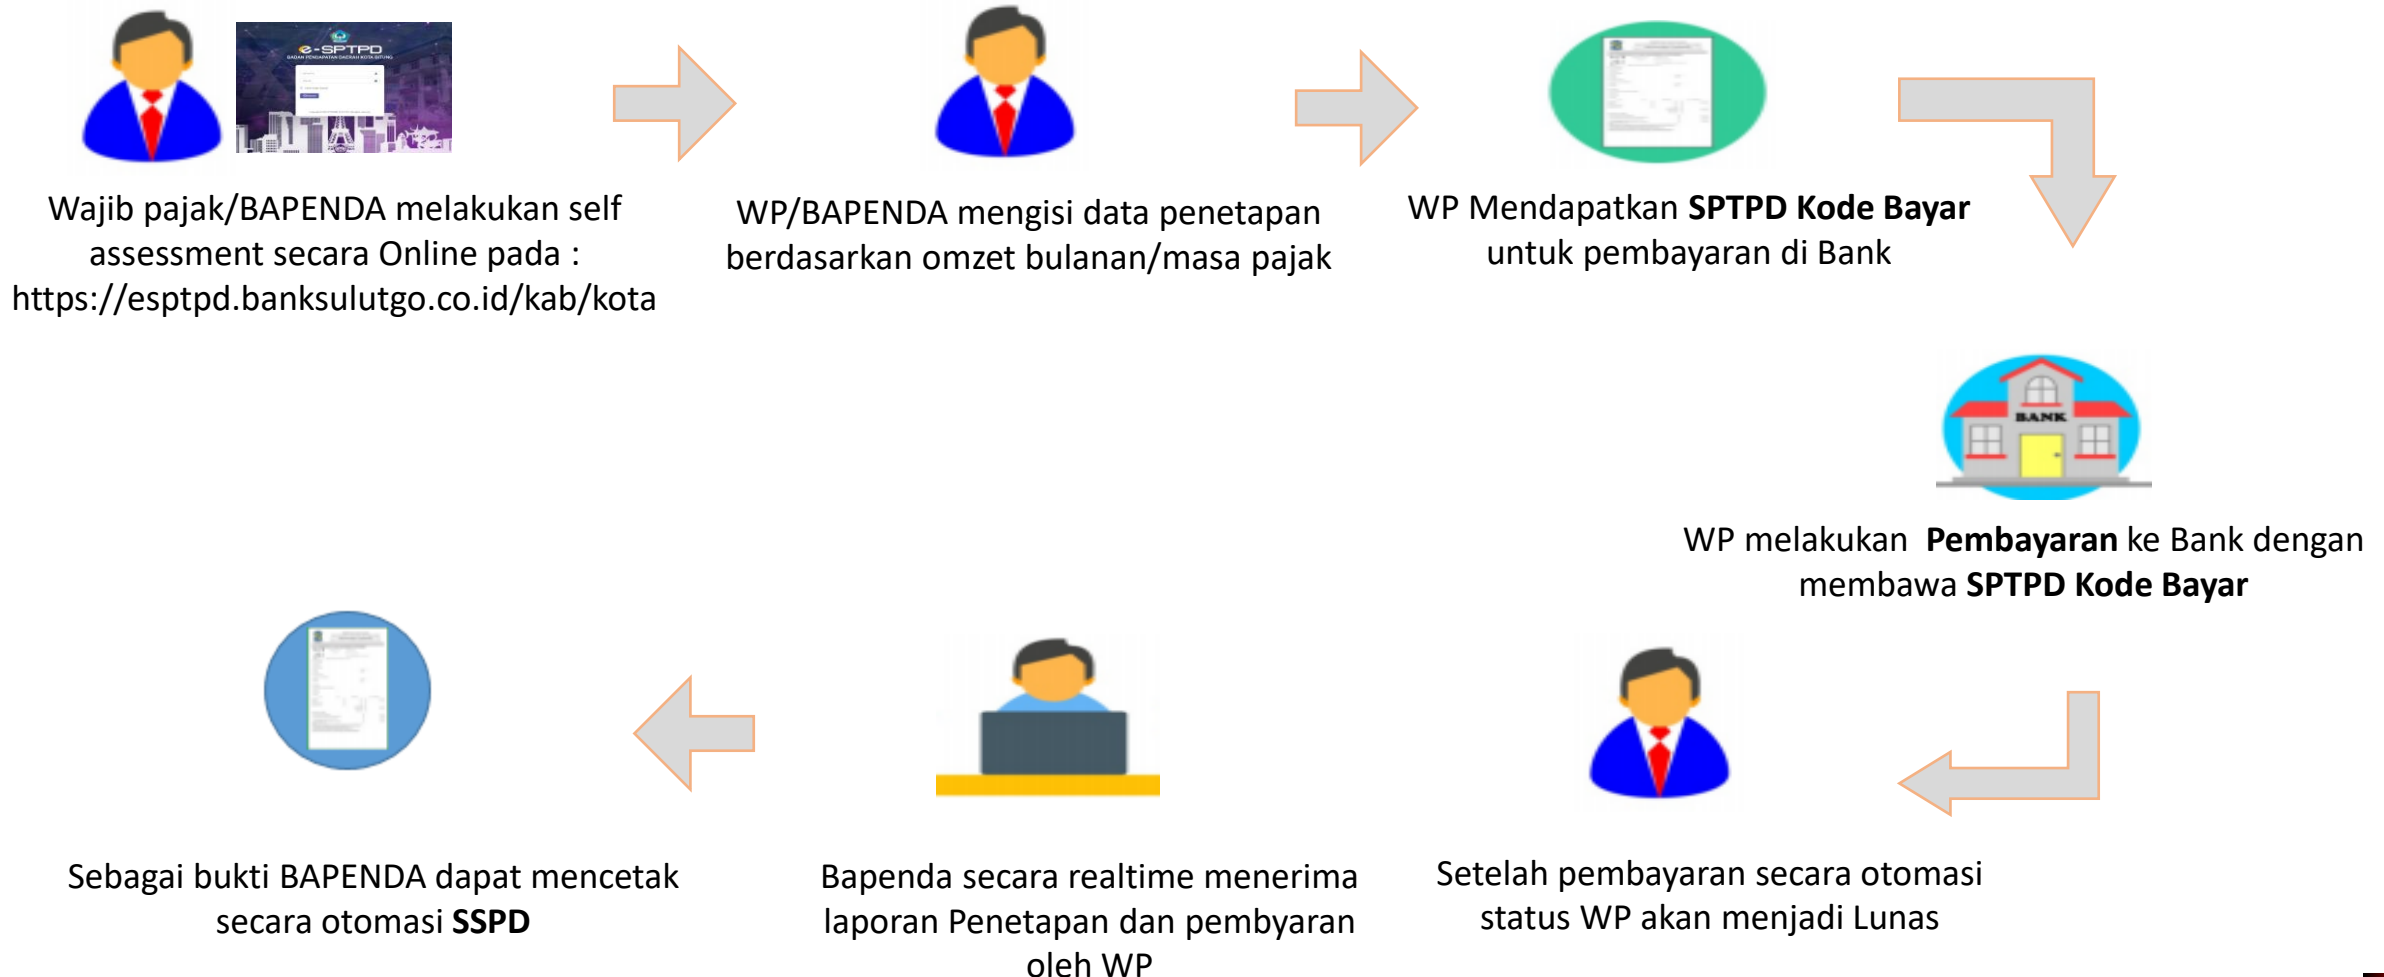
e-SPTPD

Wajib pajak/BAPENDA melakukan self assessment secara Online pada : https://esptpd.banksulutgo.co.id/kab/kota

WP/BAPENDA mengisi data penetapan berdasarkan omzet bulanan/masa pajak

WP Mendapatkan **SPTPD Kode Bayar** untuk pembayaran di Bank

BANK

WP melakukan **Pembayaran** ke Bank dengan membawa **SPTPD Kode Bayar**

Setelah pembayaran secara otomasi status WP akan menjadi Lunas

Bapenda secara realtime menerima laporan Penetapan dan pembyaran oleh WP

Sebagai bukti BAPENDA dapat mencetak secara otomasi **SSPD**